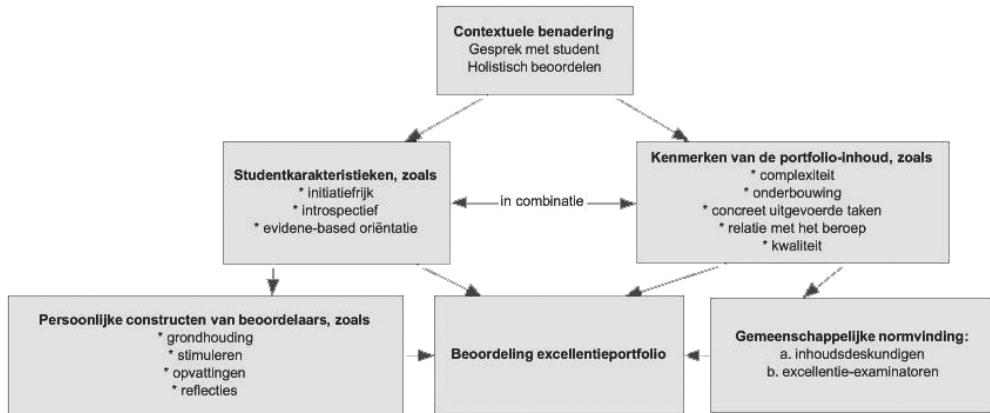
**Contextuele benadering**
Gesprek met student
Holistisch beoordelen

**Studentkarakteristieken, zoals**
* initiatiefrijk
* introspectief
* evidene-based oriëntatie

in combinatie

**Kenmerken van de portfolio-inhoud, zoals**
* complexiteit
* onderbouwing
* concreet uitgevoerde taken
* relatie met het beroep
* kwaliteit

**Persoonlijke constructen van beoordelaars, zoals**
* grondhouding
* stimuleren
* opvattingen
* reflecties

**Beoordeling excellentieportfolio**

**Gemeenschappelijke normvinding:**
a. inhoudsdeskundigen
b. excellentie-examinatoren